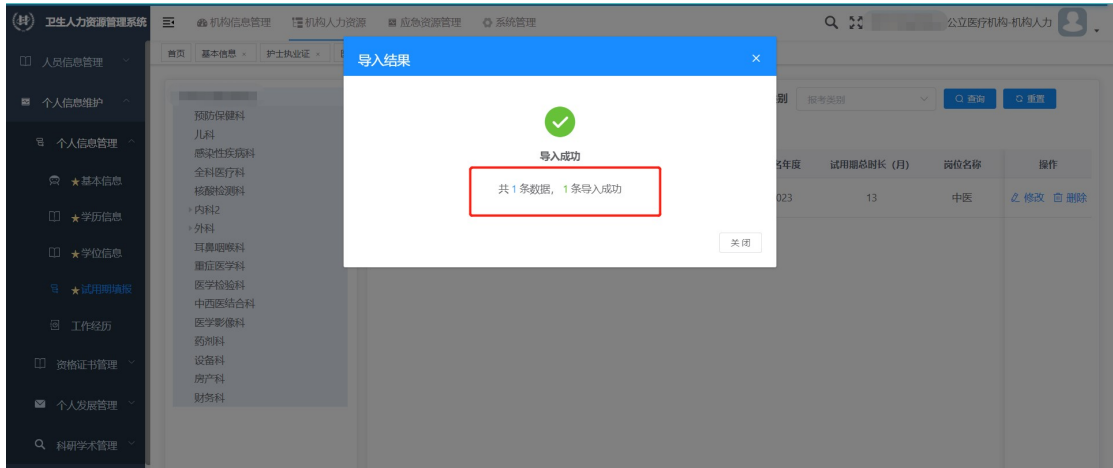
卫生人力资源管理系统
机构信息管理
机构人力资源
应急资源管理
系统管理
公立医疗机构-机构人力

人员信息管理
个人信息维护
个人信息管理
★基本信息
★学历信息
★学位信息
★试用期填报
工作经历
资格证书管理
个人发展管理
科研学术管理

首页
基本信息 ×
护士执业证 ×

预防保健科
儿科
感染性疾病科
全科医疗科
核酸检测科
内科2
外科
耳鼻咽喉科
重症医学科
医学检验科
中西医结合科
医学影像科
药剂科
设备科
房产科
财务科

别
报考类别
查询
重置

名年度
试用期总时长（月）
岗位名称
操作
023
13
中医
修改
删除

导入结果
×
导入成功
共 1 条数据，1 条导入成功
关 闭